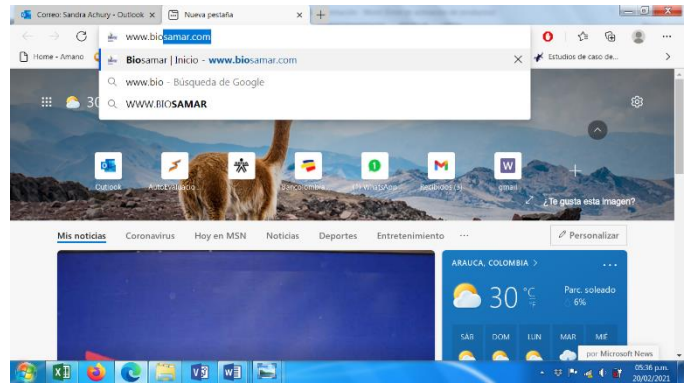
Correo: Sandra Achury - Outlook ×
Nueva pestaña ×
+

www.biosamar.com
Home - Amano
Biosamar | Inicio - www.biosamar.com ×
www.bio - Búsqueda de Google
WWW.BIOSAMAR
Estudios de caso de...

30

Outlook
Autoevaluacio
Bancolombia
(1) WhatsApp
Recibidos (5)
gmail
¿Te gusta esta imagen?

Mis noticias
Coronavirus
Hoy en MSN
Noticias
Deportes
Entretenimiento
···
Personalizar

ARAUCA, COLOMBIA >
···
30 °C °F
Parc. soleado
6%
SÁB
DOM
LUN
MAR
MIÉ
por Microsoft News

05:36 p.m.
20/02/2021